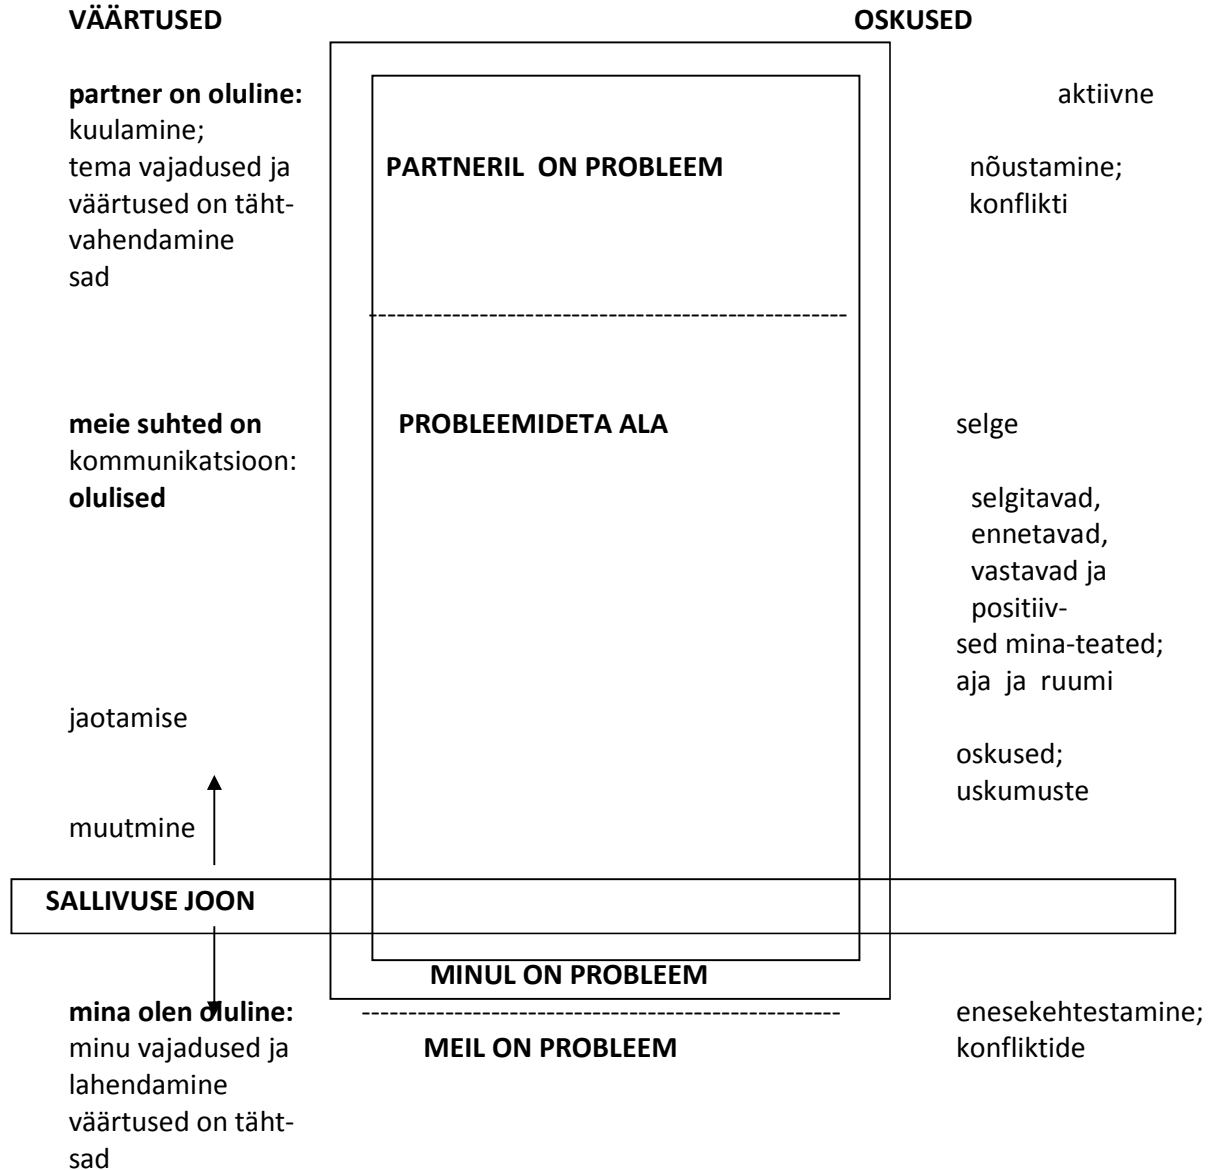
VÄÄRTUSED

OSKUSED

**partner on oluline:** tema vajadused ja väärtused on tähtsad

aktiivne kuulamine; nõustamine; konflikti vahendamine

PARTNERIL ON PROBLEEM

PROBLEEMIDETA ALA

**meie suhted on olulised**

selge kommunikatsioon: selgitavad, ennetavad, vastavad ja positiivsed mina-teated; aja ja ruumi jaotamise oskused; uskumuste muutmine

SALLIVUSE JOON

MINUL ON PROBLEEM

MEIL ON PROBLEEM

**mina olen oluline:** minu vajadused ja väärtused on tähtsad

enesekehtestamine; konfliktide lahendamine